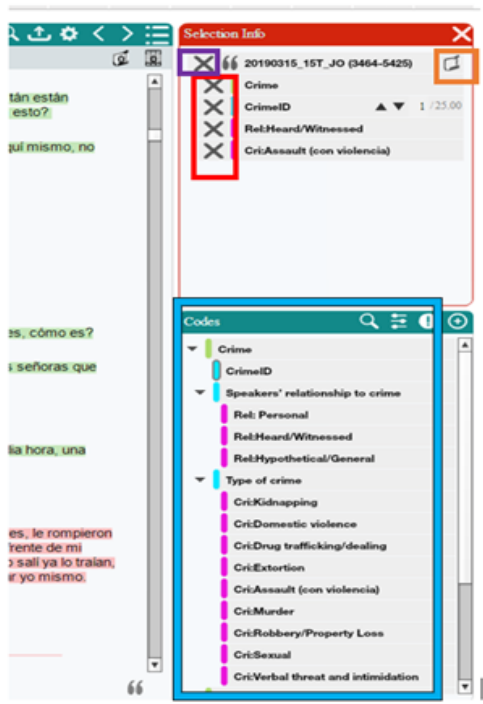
tán están
esto?

quí mismo, no

es, cómo es?

s señoras que

dia hora, una

es, le rompieron
frente de mi
o salí ya lo traían,
r yo mismo.

Selection Info

20190315_15T_JO (3464-5425)

Crime

CrimeID

1 /25.00

Rel:Heard/Witnessed

Cri:Assault (con violencia)

Codes

Crime

CrimeID

Speakers' relationship to crime

Rel: Personal

Rel:Heard/Witnessed

Rel:Hypothetical/General

Type of crime

Cri:Kidnapping

Cri:Domestic violence

Cri:Drug trafficking/dealing

Cri:Extortion

Cri:Assault (con violencia)

Cri:Murder

Cri:Robbery/Property Loss

Cri:Sexual

Cri:Verbal threat and intimidation